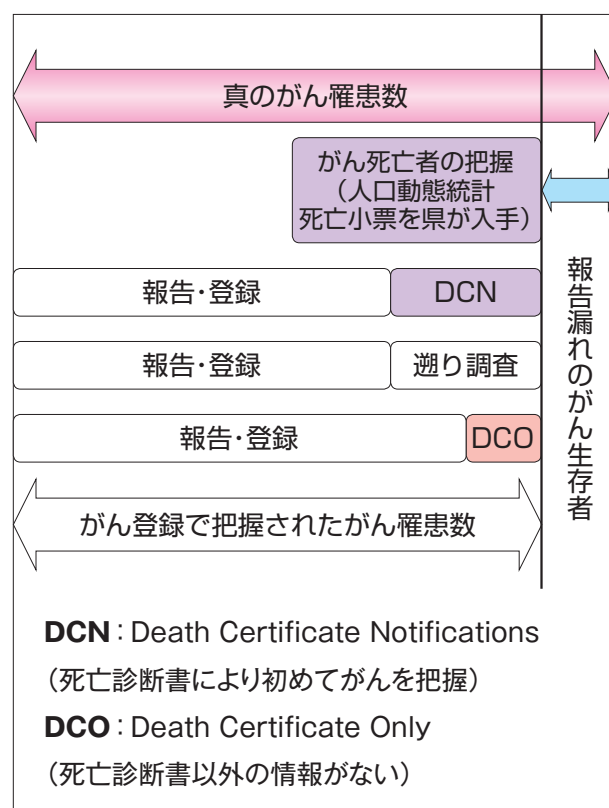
真のがん罹患数

がん死亡者の把握
（人口動態統計
死亡小票を県が入手）

報告漏れのがん生存者

報告・登録　DCN

報告・登録　遡り調査

報告・登録　DCO

がん登録で把握されたがん罹患数

**DCN**：Death Certificate Notifications
（死亡診断書により初めてがんを把握）
**DCO**：Death Certificate Only
（死亡診断書以外の情報がない）